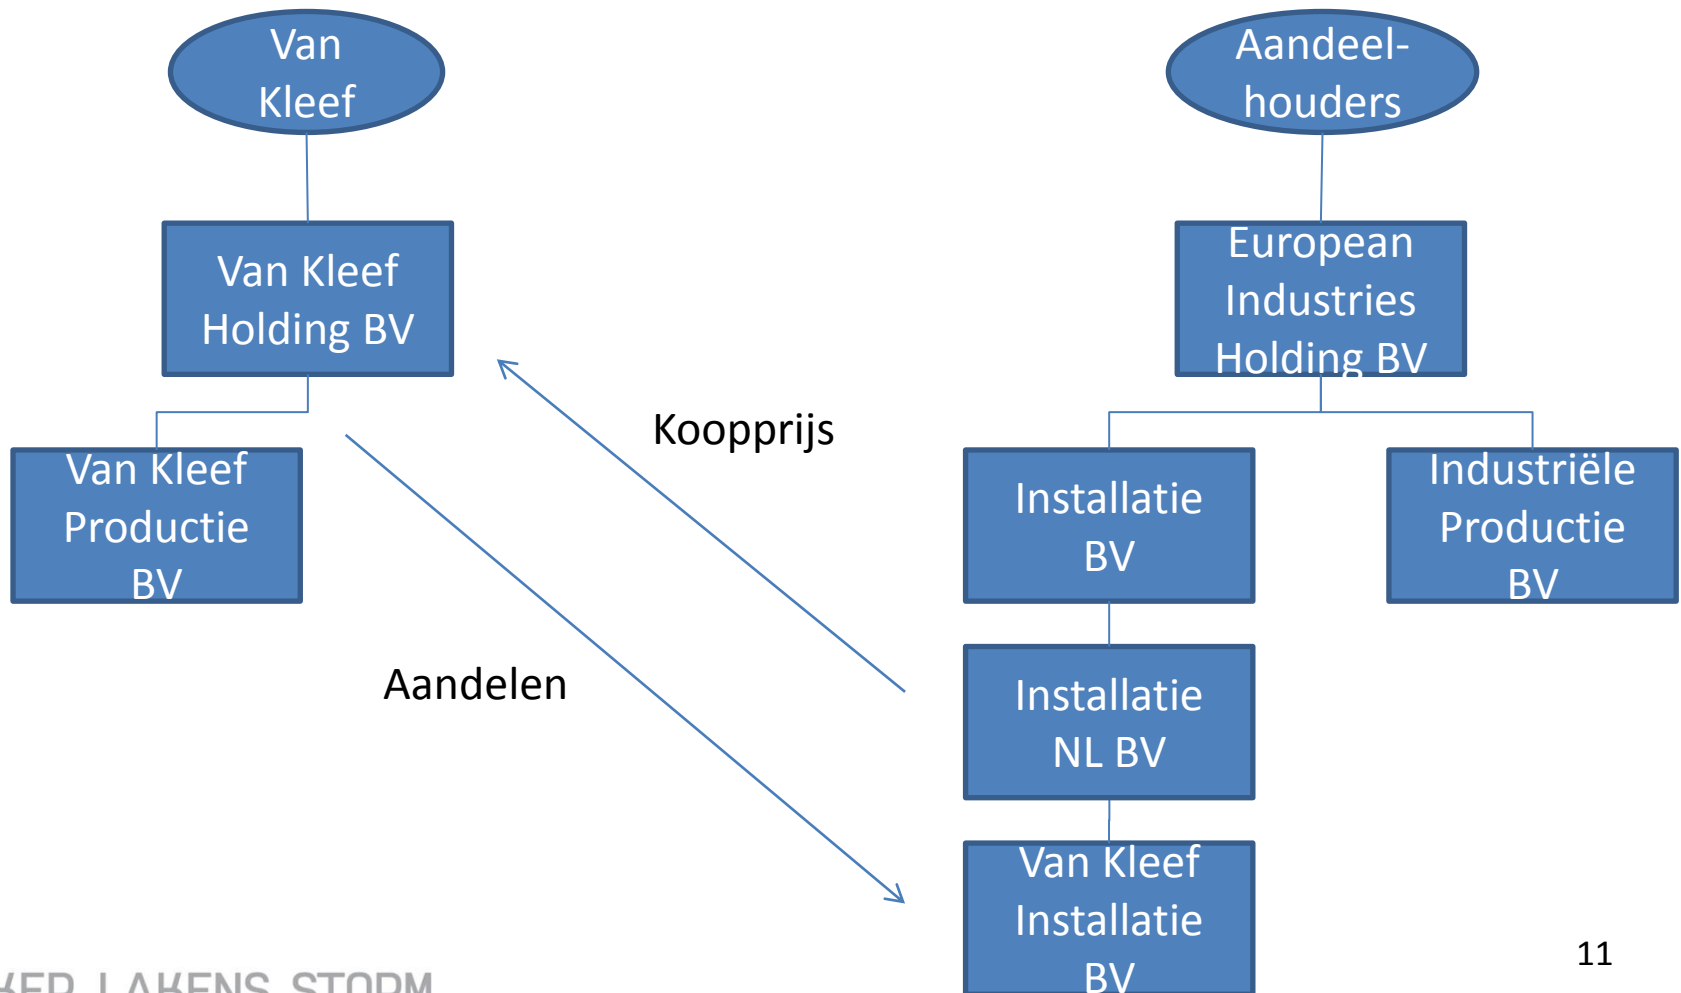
Van Kleef

Van Kleef Holding BV

Van Kleef Productie BV

Aandeelhouders

European Industries Holding BV

Installatie BV

Industriële Productie BV

Installatie NL BV

Van Kleef Installatie BV

Koopprijs

Aandelen

11

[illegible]ER LAKENS STORM